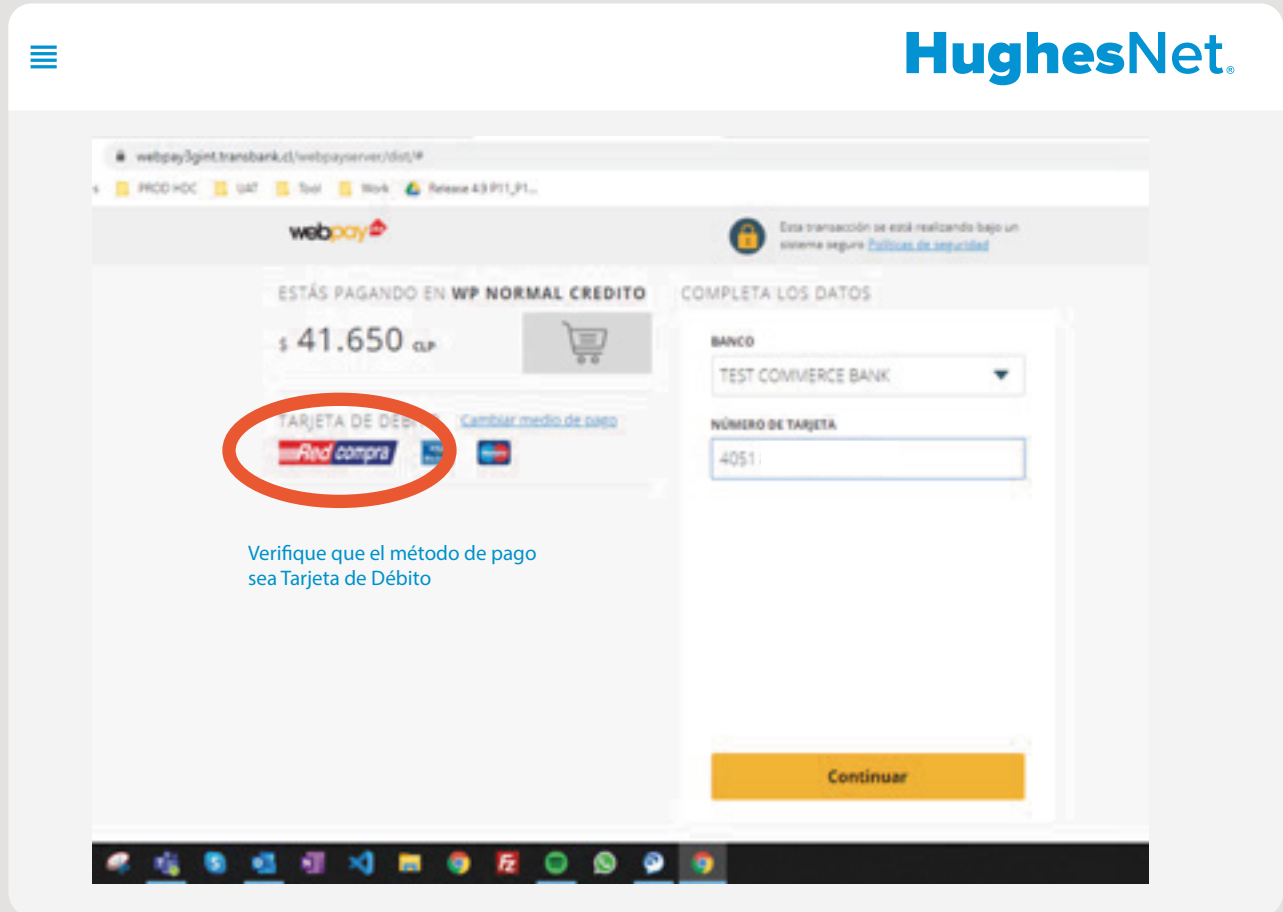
HughesNet

webpay3gint.transbank.cl/webpayserver/dist/#

PROD HOC UAT Tool Work Release 4.9 P11_P1...

webpay

Esta transacción se está realizando bajo un sistema seguro Políticas de seguridad

ESTÁS PAGANDO EN WP NORMAL CREDITO

$ 41.650 CLP

TARJETA DE DÉBITO Cambiar medio de pago

Redcompra

COMPLETA LOS DATOS

BANCO

TEST COMMERCE BANK

NÚMERO DE TARJETA

4051

Continuar

Verifique que el método de pago sea Tarjeta de Débito